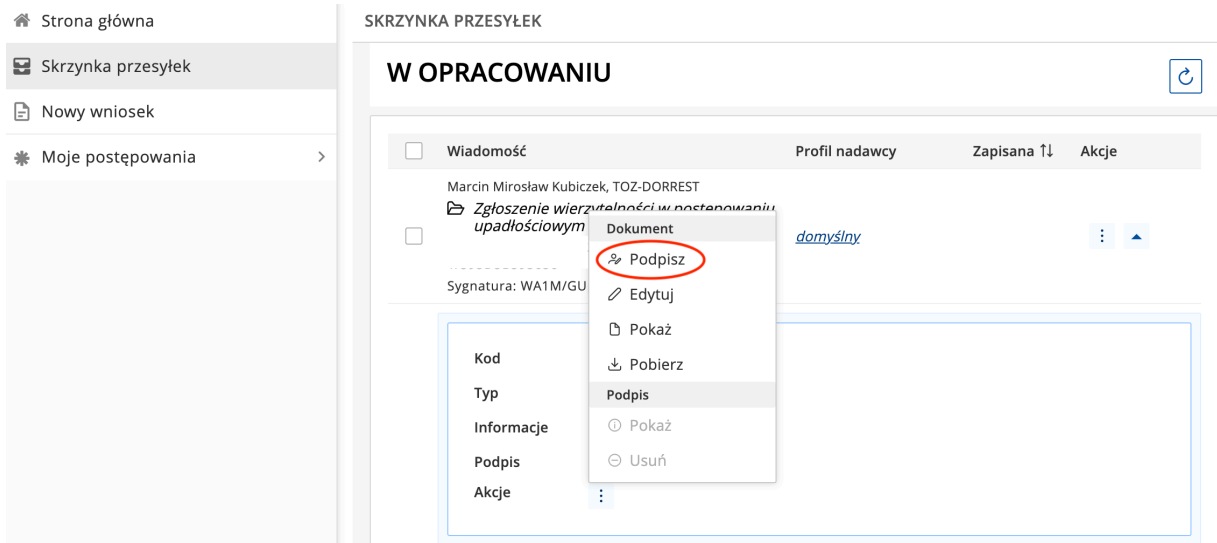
Strona główna

Skrzynka przesyłek

Nowy wniosek

Moje postępowania

SKRZYNKA PRZESYŁEK

W OPRACOWANIU

| Wiadomość | Profil nadawcy | Zapisana ⇅ | Akcje |
|---|---|---|---|
| Marcin Mirosław Kubiczek, TOZ-DORREST Zgłoszenie wierzytelności w postępowaniu upadłościowym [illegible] Sygnatura: WA1M/GU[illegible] | domyślny | | |

Dokument
Podpisz
Edytuj
Pokaż
Pobierz
Podpis
Pokaż
Usuń

Kod
Typ
Informacje
Podpis
Akcje